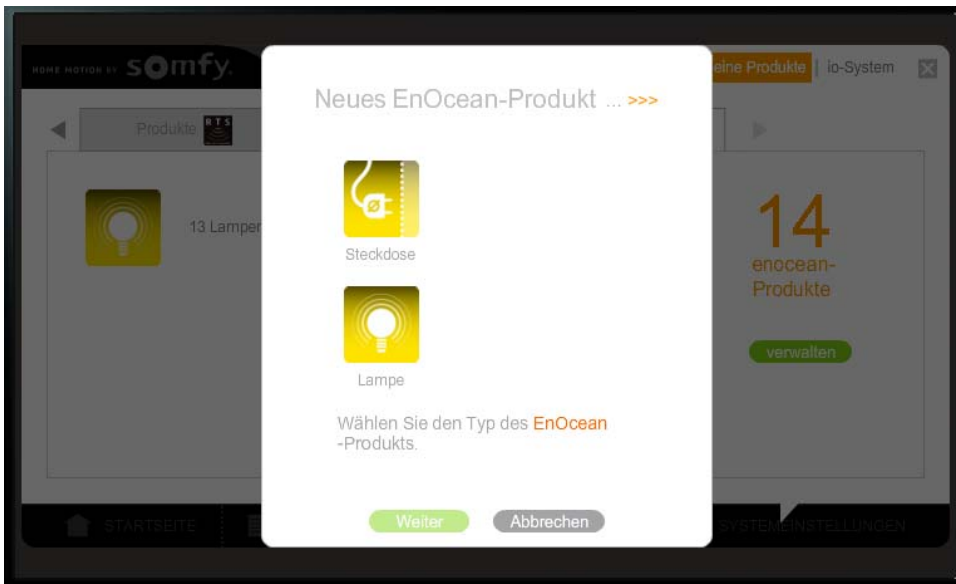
HOME MOTION BY somfy

elne Produkte | io-System

Produkte RTS

13 Lamper

Neues EnOcean-Produkt ... >>>

Steckdose

Lampe

Wählen Sie den Typ des EnOcean -Produkts.

Weiter

Abbrechen

14

enocean-Produkte

verwalten

STARTSEITE

SYSTEMEINSTELLUNGEN